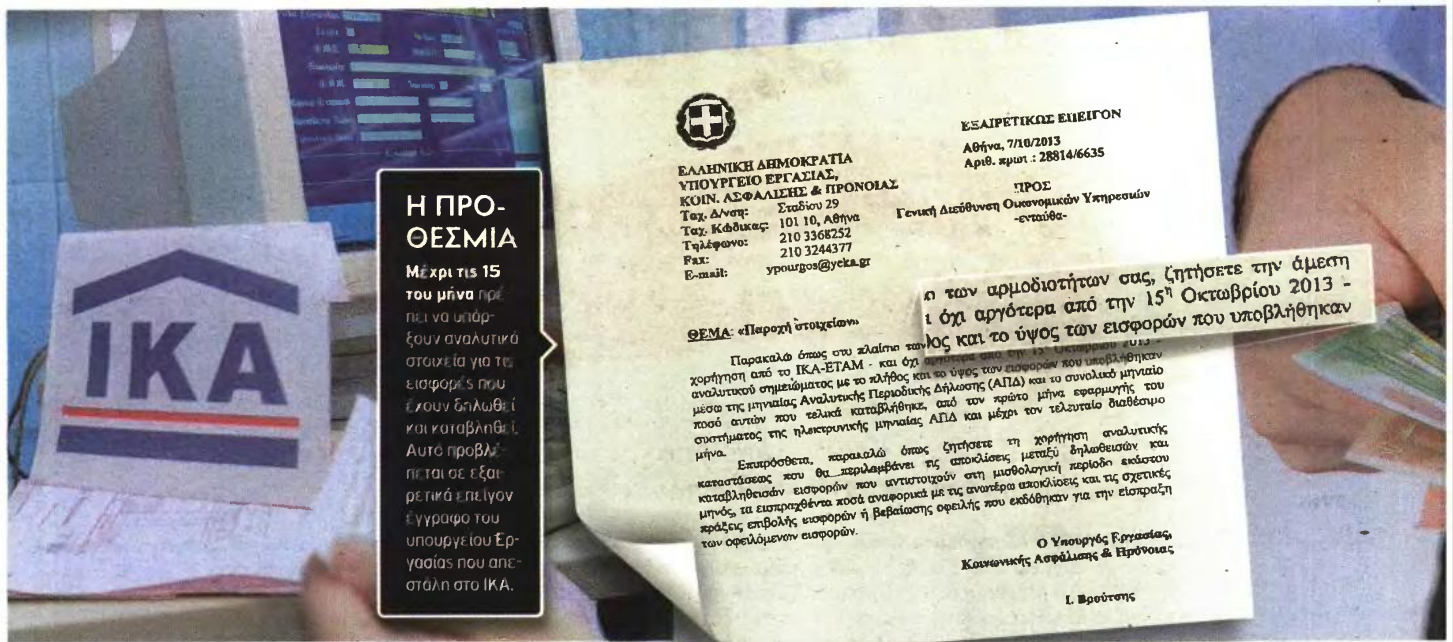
IKA

Η ΠΡΟΘΕΣΜΙΑ

Μέχρι τις 15 του μήνα πρέπει να υπάρξουν αναλυτικά στοιχεία για τις εισφορές που έχουν δηλωθεί και καταβληθεί. Αυτό προβλέπεται σε εξαιρετικά επείγον έγγραφο του υπουργείου Εργασίας που απεστάλη στο ΙΚΑ.

ΕΛΛΗΝΙΚΗ ΔΗΜΟΚΡΑΤΙΑ
ΥΠΟΥΡΓΕΙΟ ΕΡΓΑΣΙΑΣ,
ΚΟΙΝ. ΑΣΦΑΛΙΣΗΣ & ΠΡΟΝΟΙΑΣ
Ταχ. Δ/νση: Σταδίου 29
Ταχ. Κώδικας: 101 10, Αθήνα
Τηλέφωνο: 210 3368252
Fax: 210 3244377
E-mail: ypourgos@yeka.gr

ΕΞΑΙΡΕΤΙΚΩΣ ΕΠΕΙΓΟΝ
Αθήνα, 7/10/2013
Αριθ. πρωτ.: 28814/6635

ΠΡΟΣ
Γενική Διεύθυνση Οικονομικών Υπηρεσιών
-ενταύθα-

ΘΕΜΑ: «Παροχή στοιχείων»

Παρακαλώ όπως στο πλαίσιο των αρμοδιοτήτων σας, ζητήσετε την άμεση χορήγηση από το ΙΚΑ-ΕΤΑΜ - και όχι αργότερα από την 15η Οκτωβρίου 2013 - αναλυτικού σημειώματος με το πλήθος και το ύψος των εισφορών που υποβλήθηκαν μέσω της μηνιαίας Αναλυτικής Περιοδικής Δήλωσης (ΑΠΔ) και το συνολικό μηνιαίο ποσό αυτών που τελικά καταβλήθηκε, από τον πρώτο μήνα εφαρμογής του συστήματος της ηλεκτρονικής μηνιαίας ΑΠΔ και μέχρι τον τελευταίο διαθέσιμο μήνα.

Επιπρόσθετα, παρακαλώ όπως ζητήσετε τη χορήγηση αναλυτικής καταστάσεως που θα περιλαμβάνει τις αποκλίσεις μεταξύ δηλωθεισών και καταβληθεισών εισφορών που αντιστοιχούν στη μισθολογική περίοδο εκάστου μηνός, τα εισπραχθέντα ποσά αναφορικά με τις ανωτέρω αποκλίσεις και τις σχετικές πράξεις επιβολής εισφορών ή βεβαίωσης οφειλής που εκδόθηκαν για την είσπραξη των οφειλόμενων εισφορών.

Ο Υπουργός Εργασίας,
Κοινωνικής Ασφάλισης & Πρόνοιας

Ι. Βρούτσης

...ο των αρμοδιοτήτων σας, ζητήσετε την άμεση ...ι όχι αργότερα από την 15η Οκτωβρίου 2013 - ...ος και το ύψος των εισφορών που υποβλήθηκαν